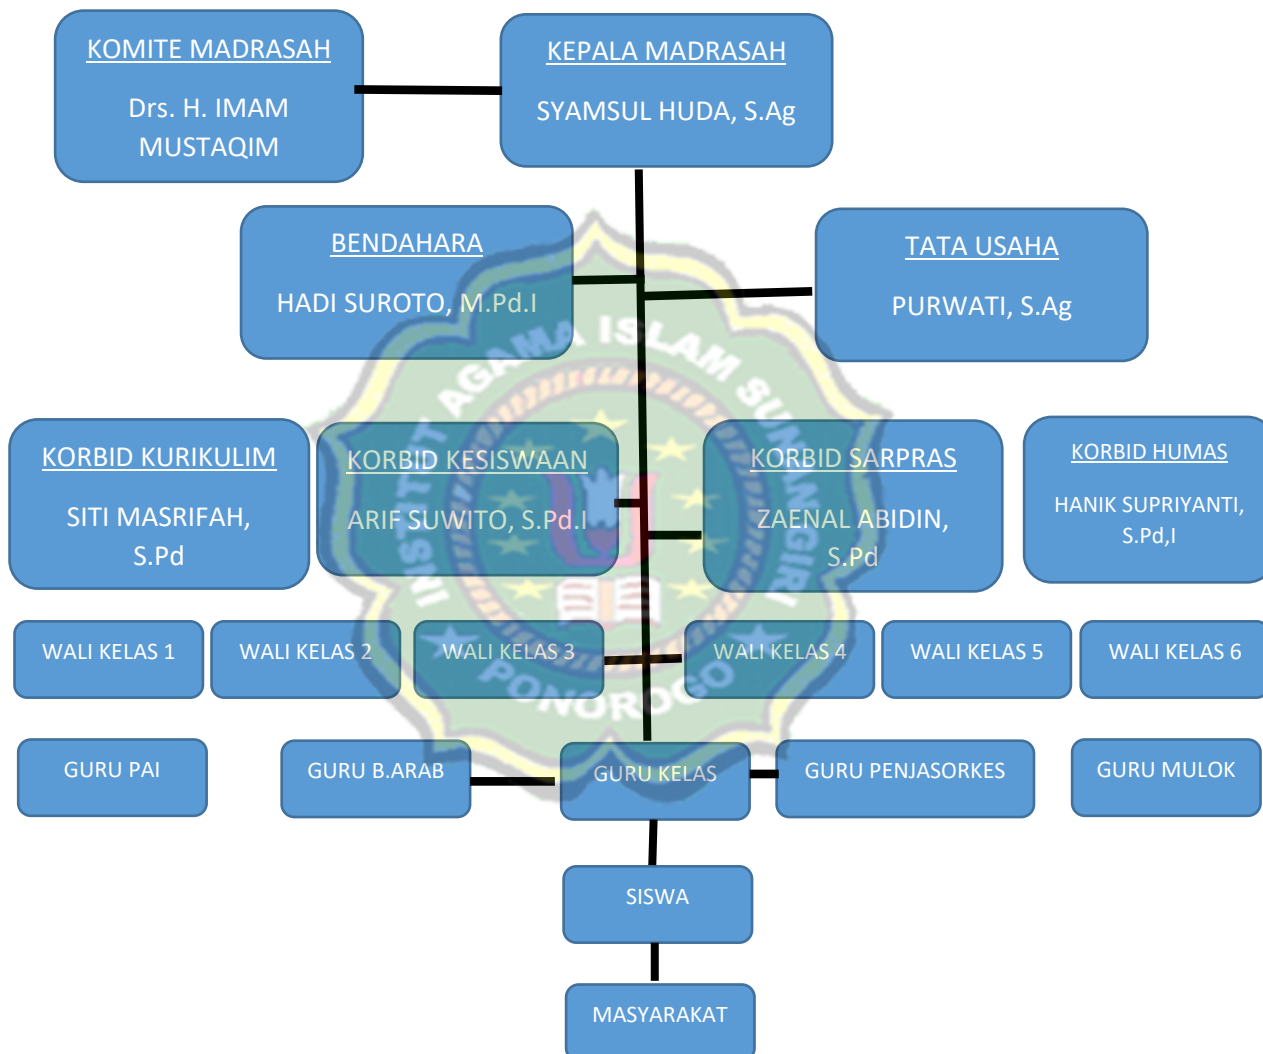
KOMITE MADRASAH

Drs. H. IMAM MUSTAQIM

KEPALA MADRASAH

SYAMSUL HUDA, S.Ag

BENDAHARA

HADI SUROTO, M.Pd.I

TATA USAHA

PURWATI, S.Ag

KORBID KURIKULIM

SITI MASRIFAH, S.Pd

KORBID KESISWAAN

ARIF SUWITO, S.Pd.I

KORBID SARPRAS

ZAENAL ABIDIN, S.Pd

KORBID HUMAS

HANIK SUPRIYANTI, S.Pd,I

WALI KELAS 1

WALI KELAS 2

WALI KELAS 3

WALI KELAS 4

WALI KELAS 5

WALI KELAS 6

GURU PAI

GURU B.ARAB

GURU KELAS

GURU PENJASORKES

GURU MULOK

SISWA

MASYARAKAT

INSTITUT AGAMA ISLAM SUNAN GIRI PONOROGO